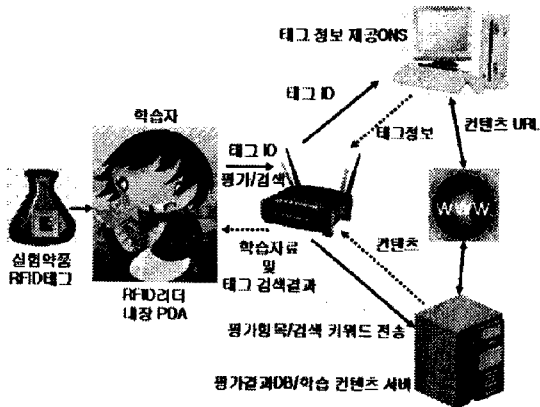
태그 정보 제공ONS

태그 ID

태그정보

컨텐츠 URL

학습자

태그 ID
평가/검색

WWW

실험약품
RFID태그

학습자료
및
태그 검색결과

컨텐츠

RFID리더
내장 PDA

평가항목/검색 키워드 전송

평가결과DB/학습 컨텐츠 서버